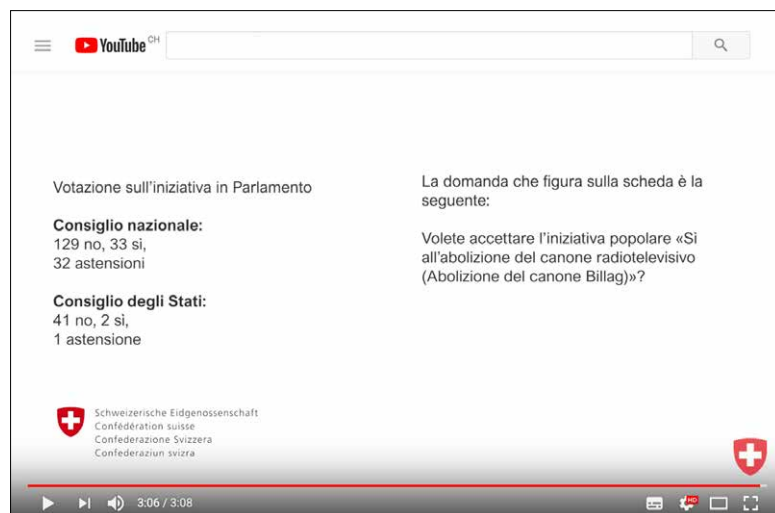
YouTube CH

Votazione sull'iniziativa in Parlamento

Consiglio nazionale:
129 no, 33 sì,
32 astensioni

Consiglio degli Stati:
41 no, 2 sì,
1 astensione

La domanda che figura sulla scheda è la seguente:

Volete accettare l'iniziativa popolare «Sì all'abolizione del canone radiotelevisivo (Abolizione del canone Billag)»?

Schweizerische Eidgenossenschaft
Confédération suisse
Confederazione Svizzera
Confederaziun svizra

3:06 / 3:08

HD